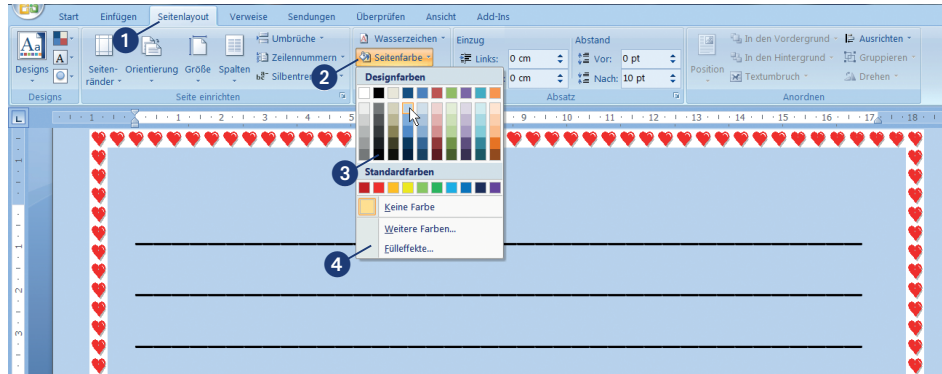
Start Einfügen Seitenlayout Verweise Sendungen Überprüfen Ansicht Add-Ins

1

Designs

Seitenränder Orientierung Größe Spalten

Umbrüche

Zeilennummern

Silbentre

Wasserzeichen

Seitenfarbe

2

Einzug

Links: 0 cm

0 cm

Abstand

Vor: 0 pt

Nach: 10 pt

Position

In den Vordergrund

In den Hintergrund

Textumbruch

Ausrichten

Gruppieren

Drehen

Designs

Seite einrichten

Absatz

Anordnen

Designfarben

3

Standardfarben

Keine Farbe

Weitere Farben...

Fülleffekte...

4

1 · 2 · 3 · 4 · 5 · 9 · 10 · 11 · 12 · 13 · 14 · 15 · 16 · 17 · 18

1

1

2

3